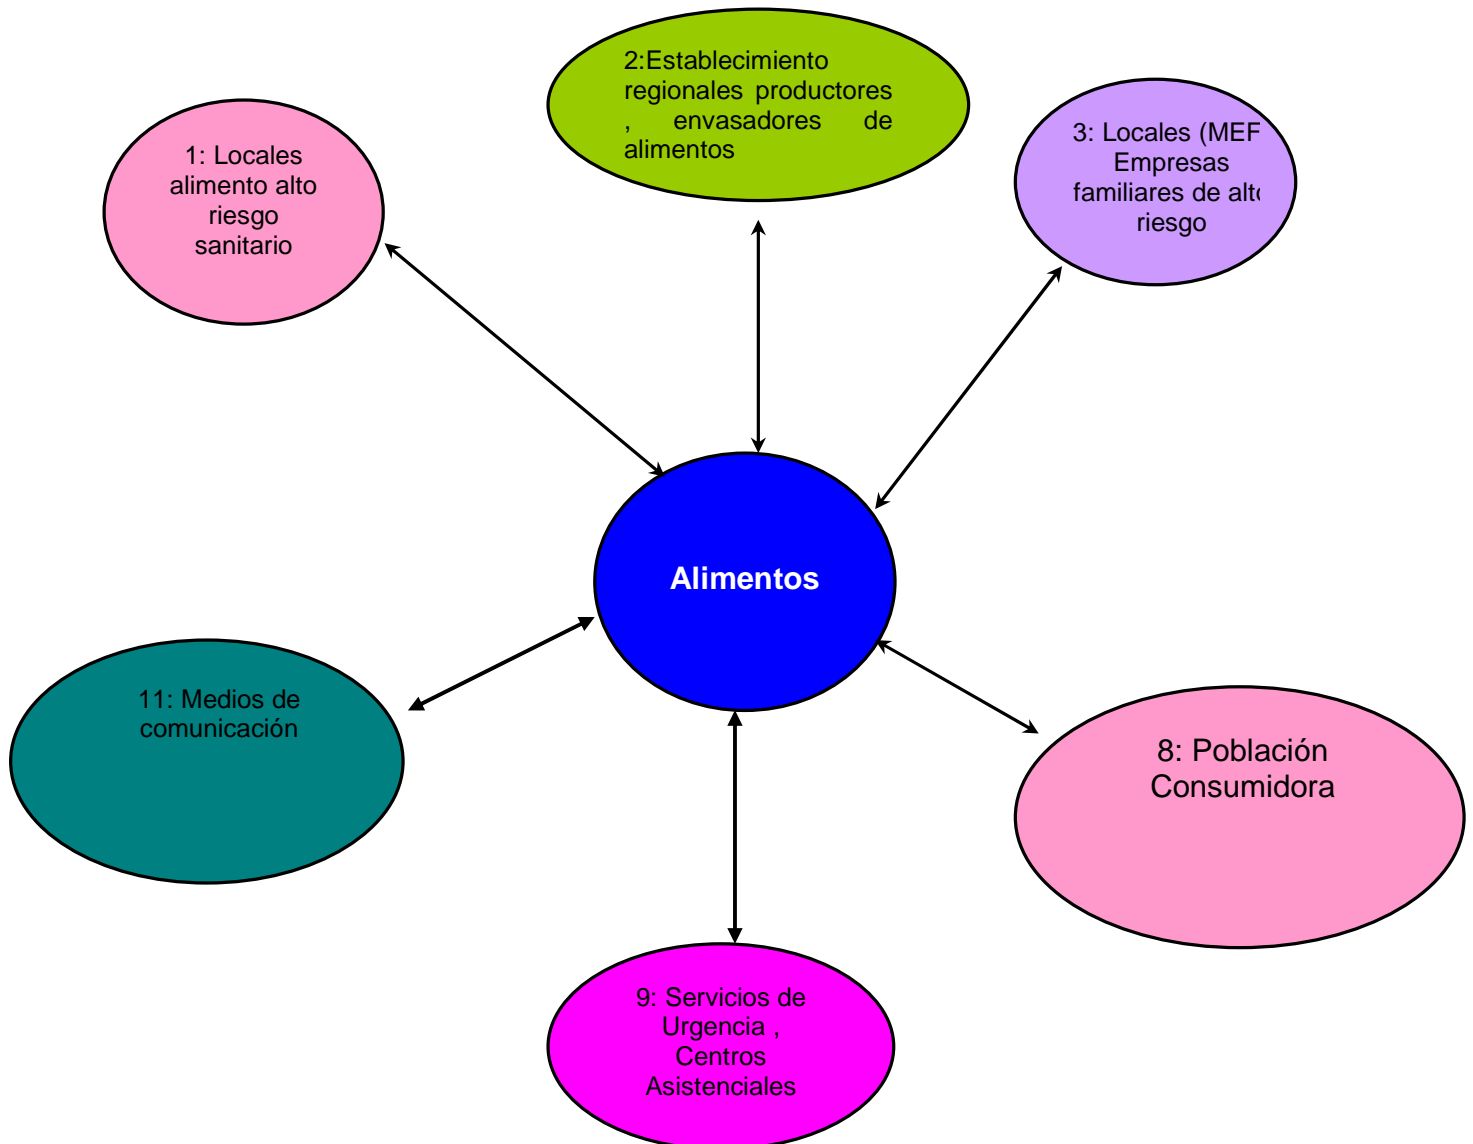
2:Establecimiento regionales productores , envasadores de alimentos

1: Locales alimento alto riesgo sanitario

3: Locales (MEF Empresas familiares de alt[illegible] riesgo

Alimentos

11: Medios de comunicación

8: Población Consumidora

9: Servicios de Urgencia , Centros Asistenciales